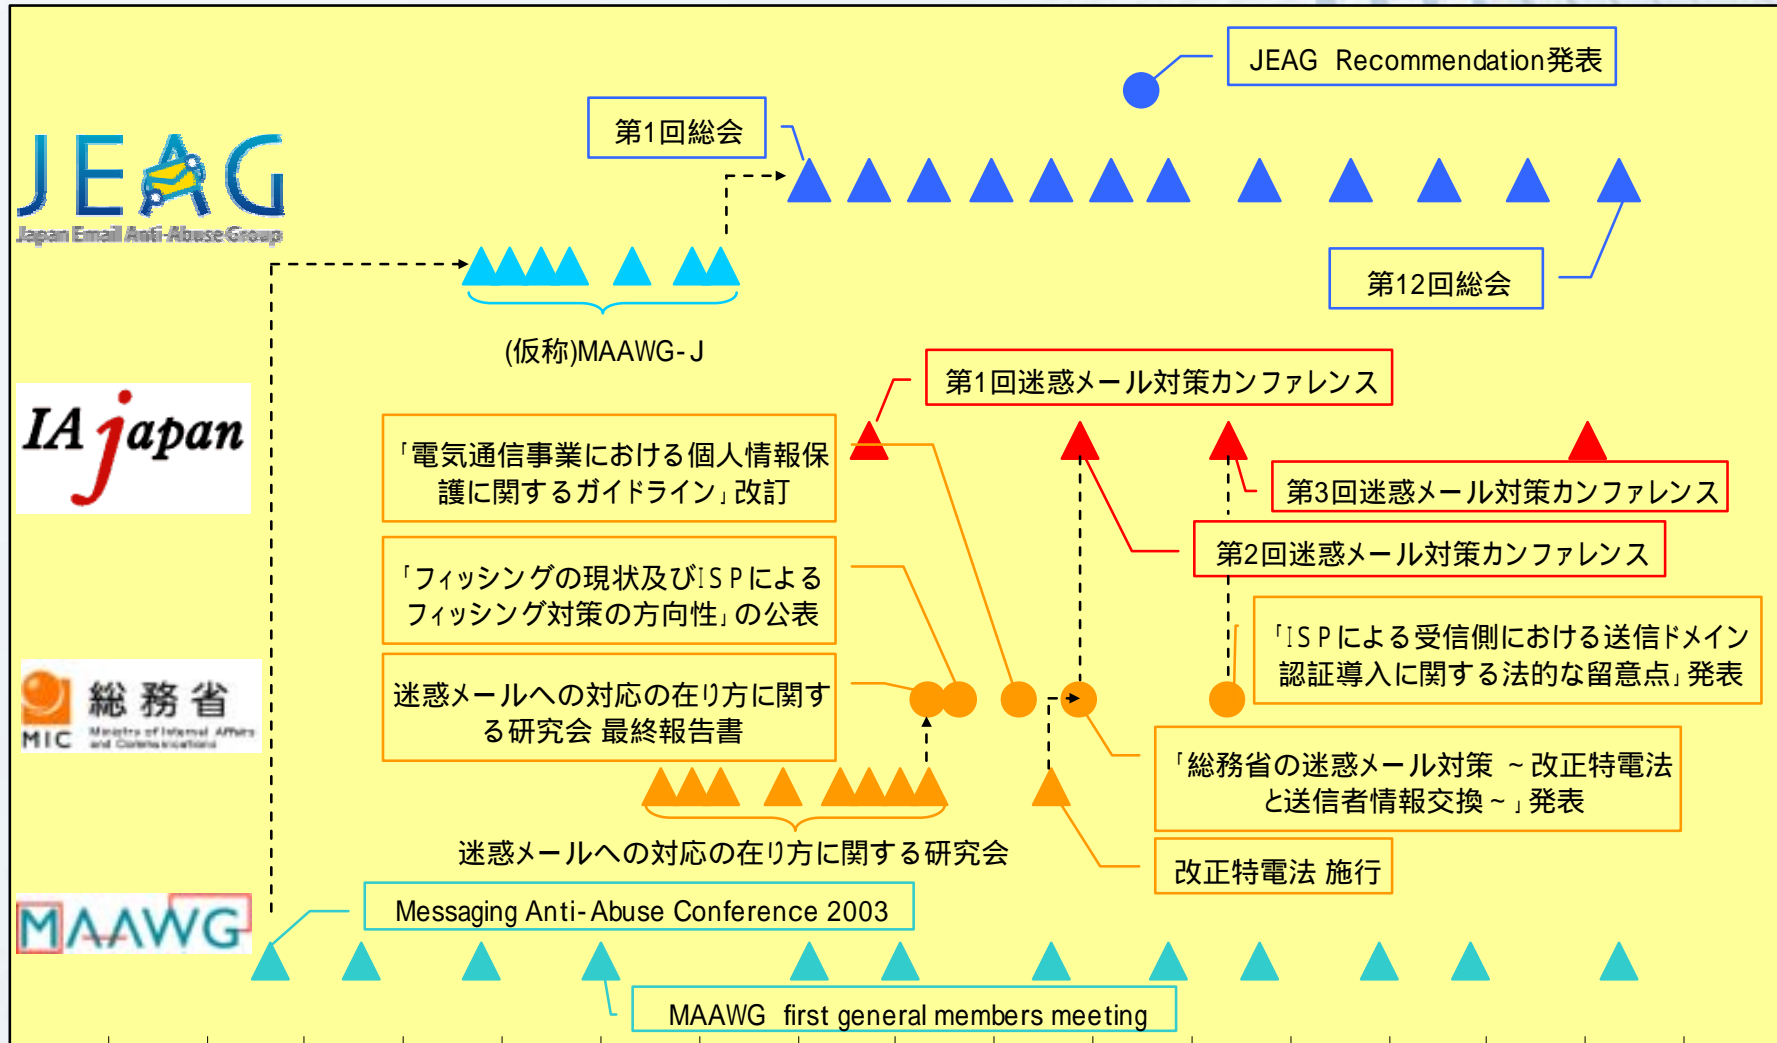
JEAG Recommendation発表

第1回総会

JEAG
Japan Email Anti-Abuse Group

第12回総会

(仮称)MAAWG-J

第1回迷惑メール対策カンファレンス

IA japan

「電気通信事業における個人情報保護に関するガイドライン」改訂

第3回迷惑メール対策カンファレンス

第2回迷惑メール対策カンファレンス

「フィッシングの現状及びISPによるフィッシング対策の方向性」の公表

「ISPによる受信側における送信ドメイン認証導入に関する法的な留意点」発表

総務省
MIC Ministry of Internal Affairs and Communications

迷惑メールへの対応の在り方に関する研究会 最終報告書

「総務省の迷惑メール対策 ～改正特電法と送信者情報交換～」発表

迷惑メールへの対応の在り方に関する研究会

改正特電法 施行

MAAWG

Messaging Anti-Abuse Conference 2003

MAAWG first general members meeting